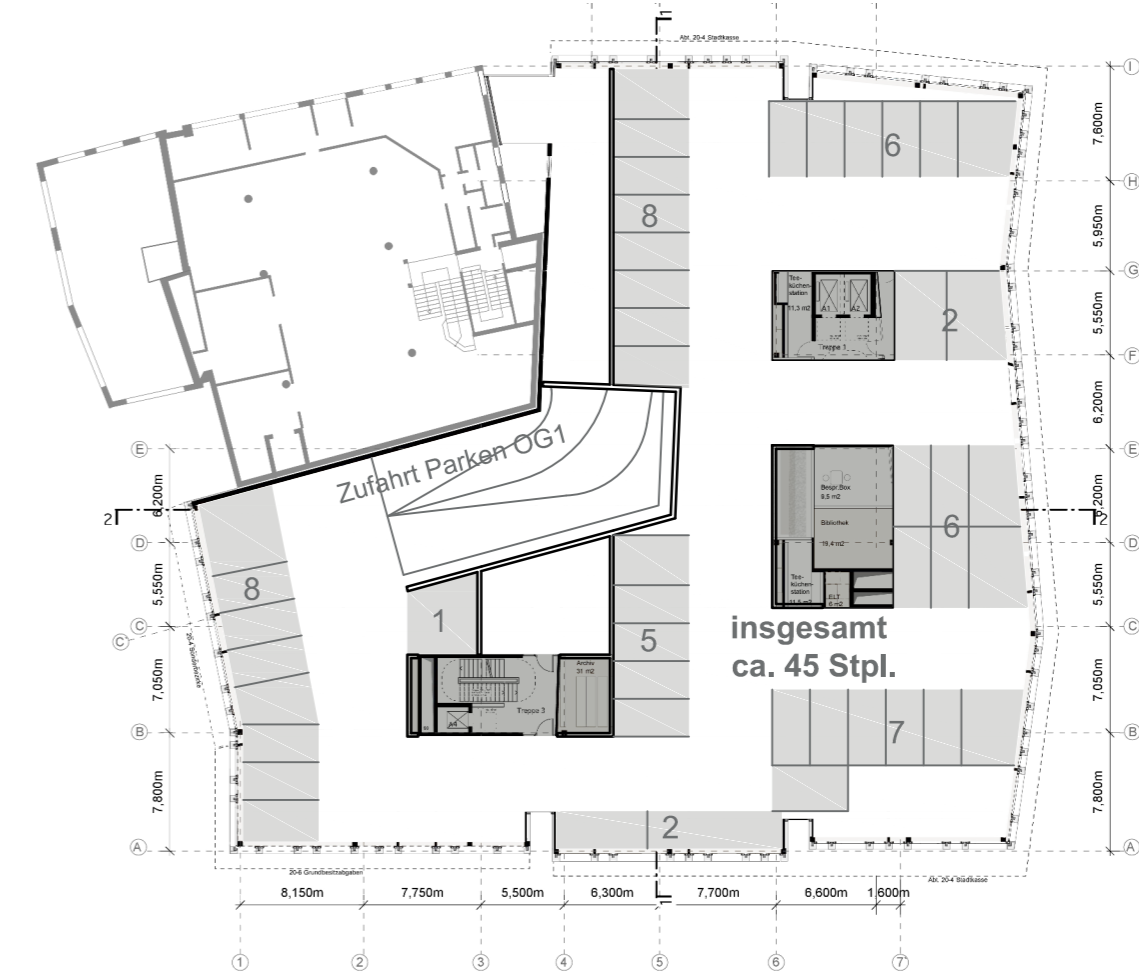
Abt. 20-4 Stadtkasse

I
7,600m
H
5,950m
G
5,550m
F
6,200m
E
6,200m
D
5,550m
C
7,050m
B
7,800m
A

6

8

Tee-küchen-station
11,3 m2
A1
A2
Treppe 1

2

Zufahrt Parken OG1

E
6,200m
2
D
5,550m
C
20-4 Bürgerbüro
7,050m
B
7,800m
A

8

Bespr.Box
9,5 m2
Bibliothek
19,4 m2
Tee-küchen-station
11,5 m2
ELT
6 m2

6

2

1

5

Archiv
31 m2
Treppe 3
A4

insgesamt
ca. 45 Stpl.

7

2

20-6 Grundbesitzabgaben

Abt. 20-4 Stadtkasse

8,150m
7,750m
5,500m
6,300m
7,700m
6,600m
1,600m

1
2
3
4
5
6
7